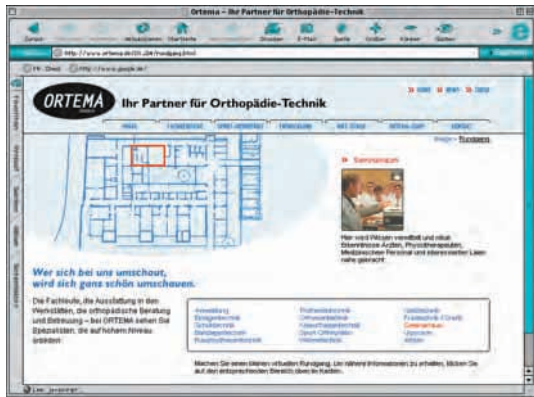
Ortema – Ihr Partner für Orthopädie-Technik

Zurück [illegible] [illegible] Aktualisieren Startseite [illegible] Drucken E-Mail Suche Größer Kleiner Sichern

http://www.ortema.de/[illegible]/rundgang.html

ORTEMA
Ihr Partner für Orthopädie-Technik

» home » team » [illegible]

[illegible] | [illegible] | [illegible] | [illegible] | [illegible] | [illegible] | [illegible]

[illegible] Rundgang

» Seminarraum

Hier wird Wissen vermittelt und neue Erkenntnisse Ärzten, Physiotherapeuten, Medizinischem Personal und interessierten Laien nahe gebracht.

Wer sich bei uns umschaut, wird sich ganz schön umschauen.

Die Fachleute, die Ausstattung in den Werkstätten, die orthopädische Beratung und Betreuung – bei ORTEMA sehen Sie Spezialisten, die auf höchstem Niveau arbeiten.

| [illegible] | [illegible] | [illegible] |
|---|---|---|
| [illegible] | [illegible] | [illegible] |
| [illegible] | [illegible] | Seminarraum |
| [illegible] | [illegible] | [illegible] |
| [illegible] | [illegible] | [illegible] |

Machen Sie einen kleinen virtuellen Rundgang. Um nähere Informationen zu erhalten, klicken Sie auf den entsprechenden Bereich oben im Lageplan.